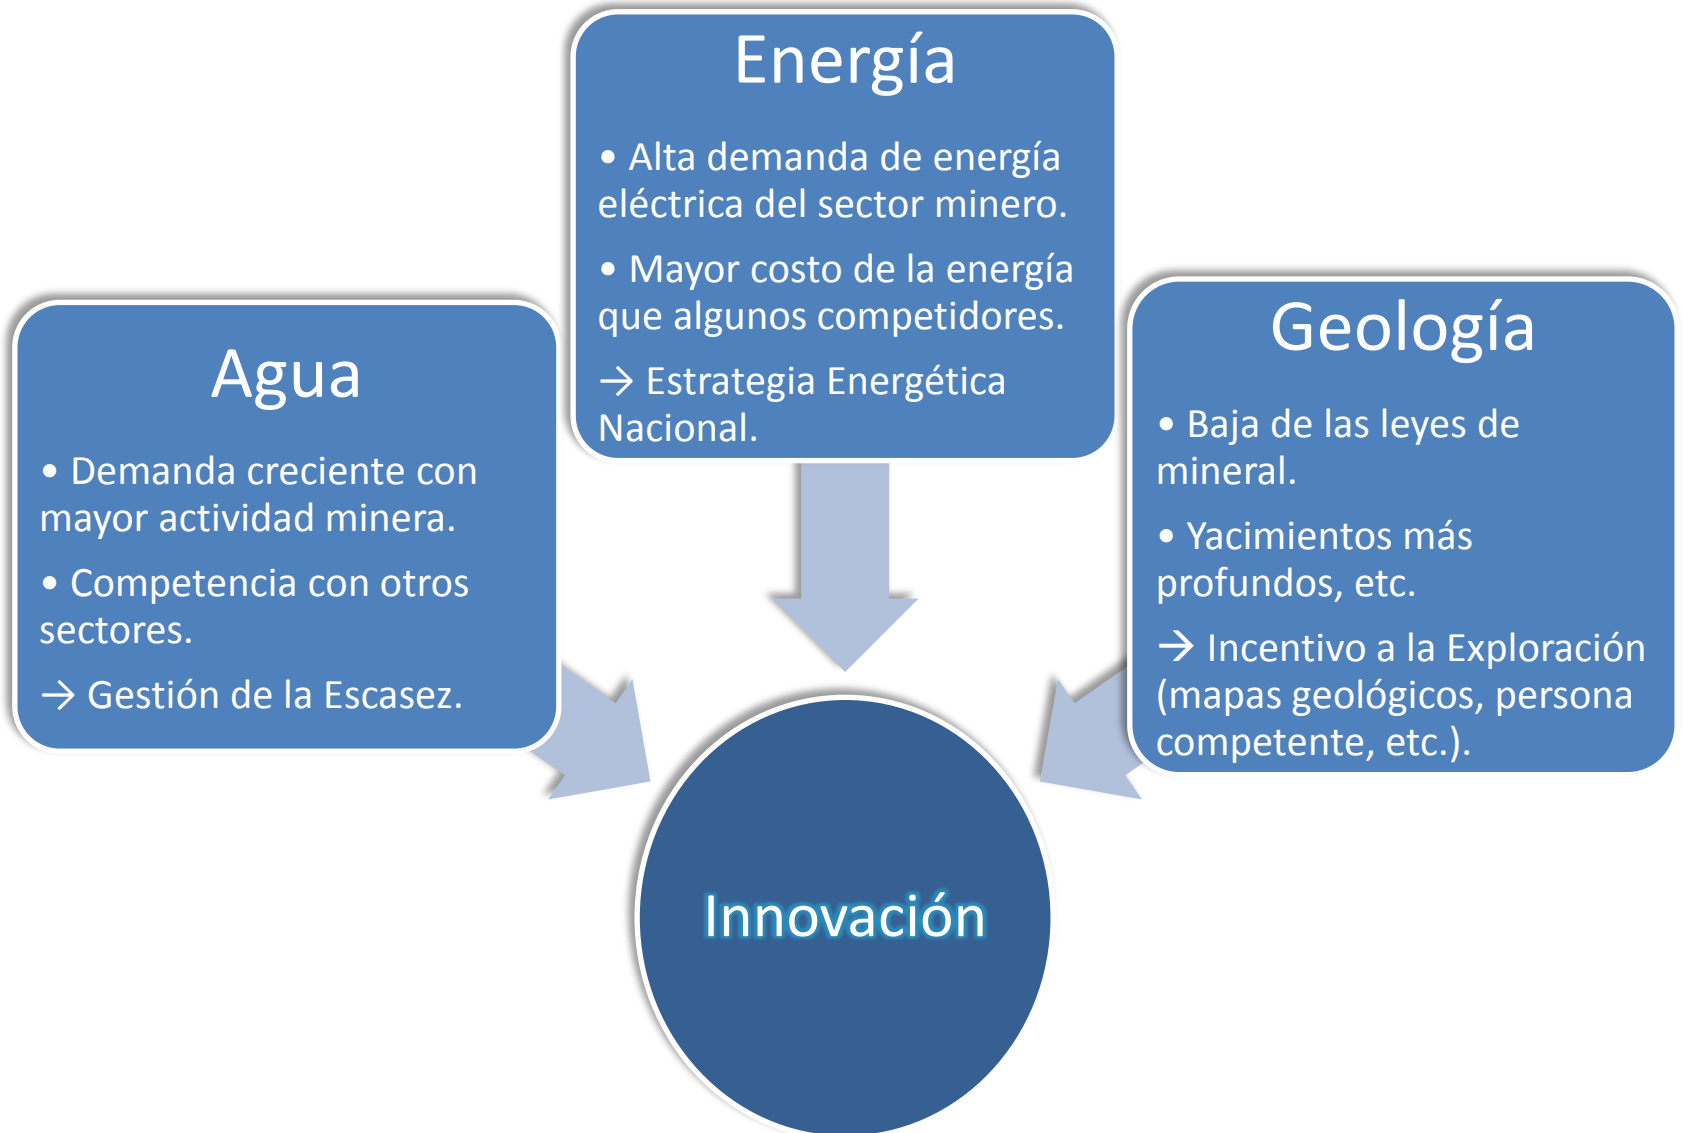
Energía

• Alta demanda de energía eléctrica del sector minero.

• Mayor costo de la energía que algunos competidores.

→ Estrategia Energética Nacional.

Agua

• Demanda creciente con mayor actividad minera.

• Competencia con otros sectores.

→ Gestión de la Escasez.

Geología

• Baja de las leyes de mineral.

• Yacimientos más profundos, etc.

→ Incentivo a la Exploración (mapas geológicos, persona competente, etc.).

Innovación